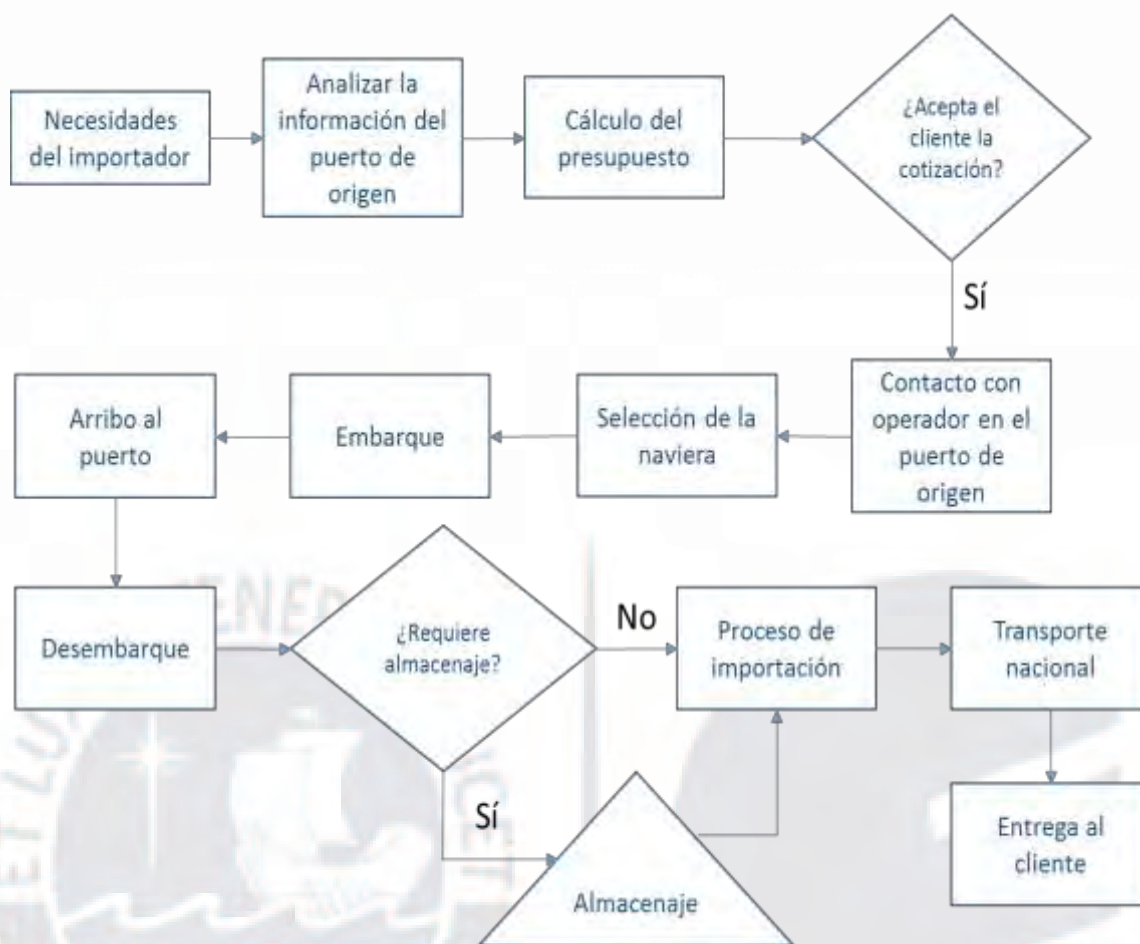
Necesidades del importador

Analizar la información del puerto de origen

Cálculo del presupuesto

¿Acepta el cliente la cotización?

Sí

Contacto con operador en el puerto de origen

Selección de la naviera

Embarque

Arribo al puerto

Desembarque

¿Requiere almacenaje?

No

Proceso de importación

Transporte nacional

Entrega al cliente

Sí

Almacenaje